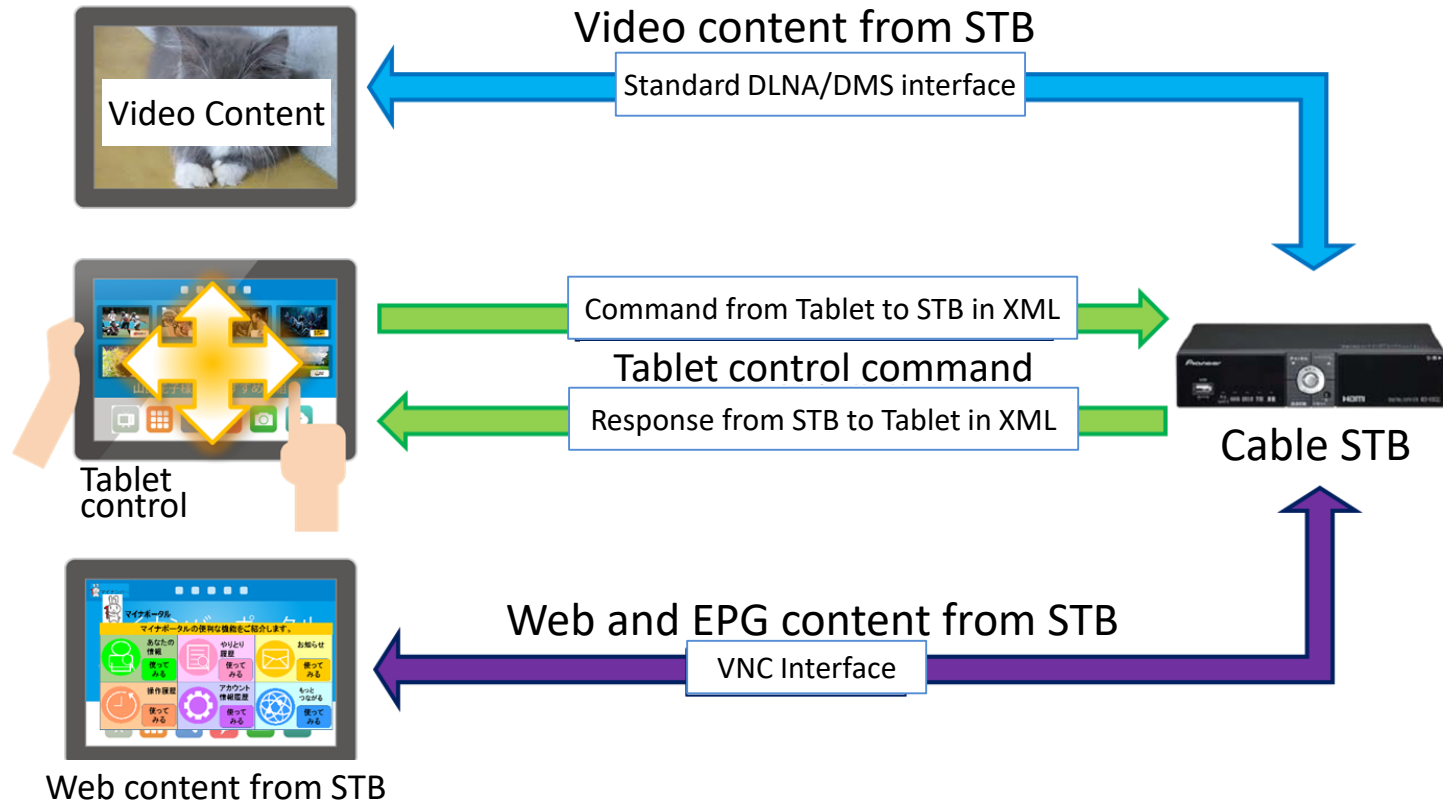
Video content from STB

Standard DLNA/DMS interface

Video Content

Command from Tablet to STB in XML

Tablet control command

Response from STB to Tablet in XML

Tablet control

Cable STB

Pioneer

HDMI

マイナポータル

マイナポータルの便利な機能をご紹介します。

あなたの情報

使ってみる

やりとり履歴

使ってみる

お知らせ

使ってみる

操作履歴

使ってみる

アカウント情報確認

使ってみる

もっとつながる

使ってみる

Web and EPG content from STB

VNC Interface

Web content from STB